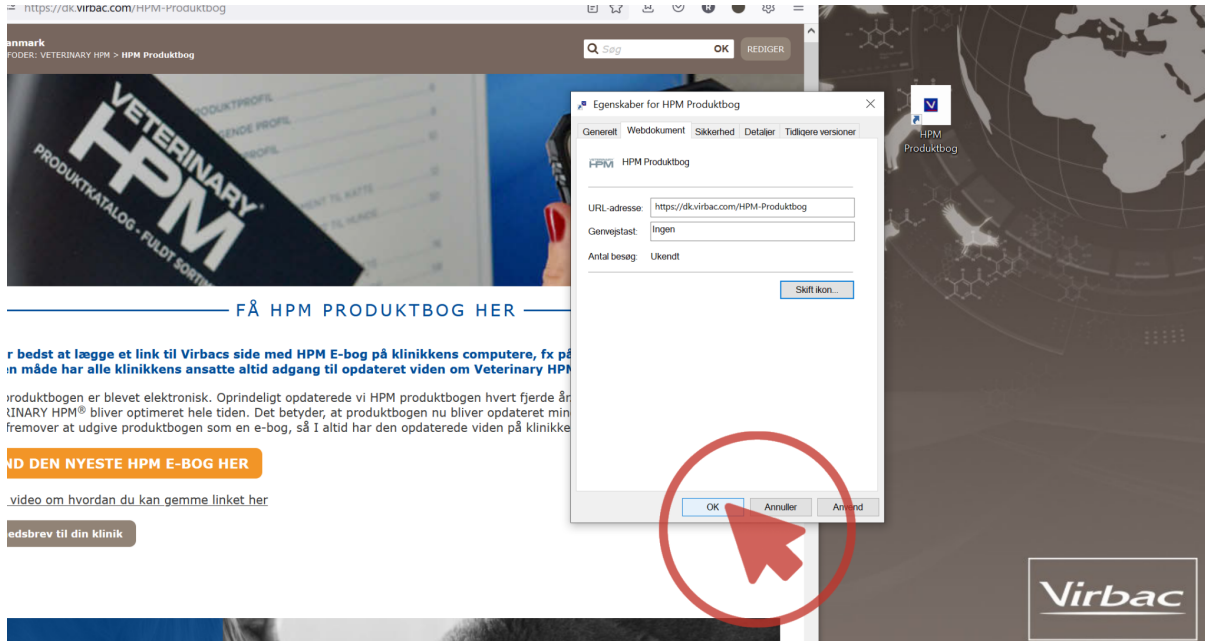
https://dk.virbac.com/HPM-Produktbog

anmark
FODER: VETERINARY HPM > HPM Produktbog

Søg OK REDIGER

VETERINARY HPM
PRODUKTKATALOG - FULDT SORTI
PRODUKTPROFIL
GENDE PROFIL
PROFIL
ENT TIL KATTE
ENT TIL HUNDE

FÅ HPM PRODUKTBOG HER

r bedst at lægge et link til Virbacs side med HPM E-bog på klinikkens computere, fx på
n måde har alle klinikkens ansatte altid adgang til opdateret viden om Veterinary HPM

produktbogen er blevet elektronisk. Oprindeligt opdaterede vi HPM produktbogen hvert fjerde år
RINARY HPM® bliver optimeret hele tiden. Det betyder, at produktbogen nu bliver opdateret min
fremover at udgive produktbogen som en e-bog, så I altid har den opdaterede viden på klinikke

ND DEN NYESTE HPM E-BOG HER

video om hvordan du kan gemme linket her

edsbrev til din klinik

Egenskaber for HPM Produktbog

Generelt | Webdokument | Sikkerhed | Detaljer | Tidligere versioner

HPM Produktbog

URL-adresse: https://dk.virbac.com/HPM-Produktbog
Genvejstast: Ingen
Antal besøg: Ukendt

Skift ikon...

OK | Annuller | Anvend

HPM Produktbog

Virbac